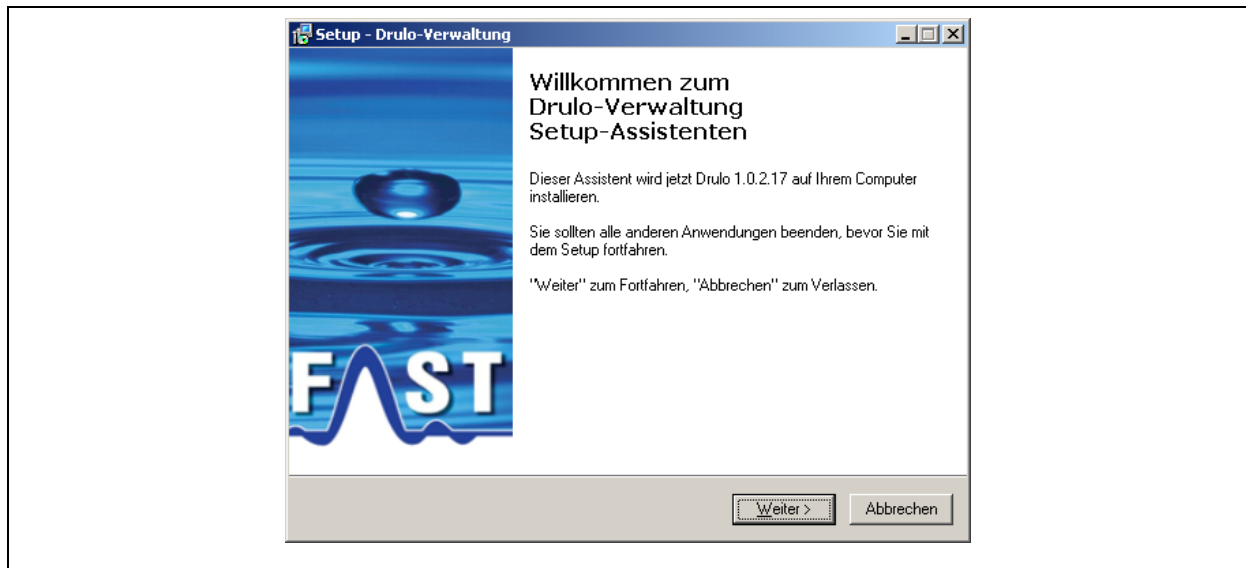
Setup - Drulo-Verwaltung

FAST

Willkommen zum Drulo-Verwaltung Setup-Assistenten

Dieser Assistent wird jetzt Drulo 1.0.2.17 auf Ihrem Computer installieren.

Sie sollten alle anderen Anwendungen beenden, bevor Sie mit dem Setup fortfahren.

"Weiter" zum Fortfahren, "Abbrechen" zum Verlassen.

Weiter >
Abbrechen